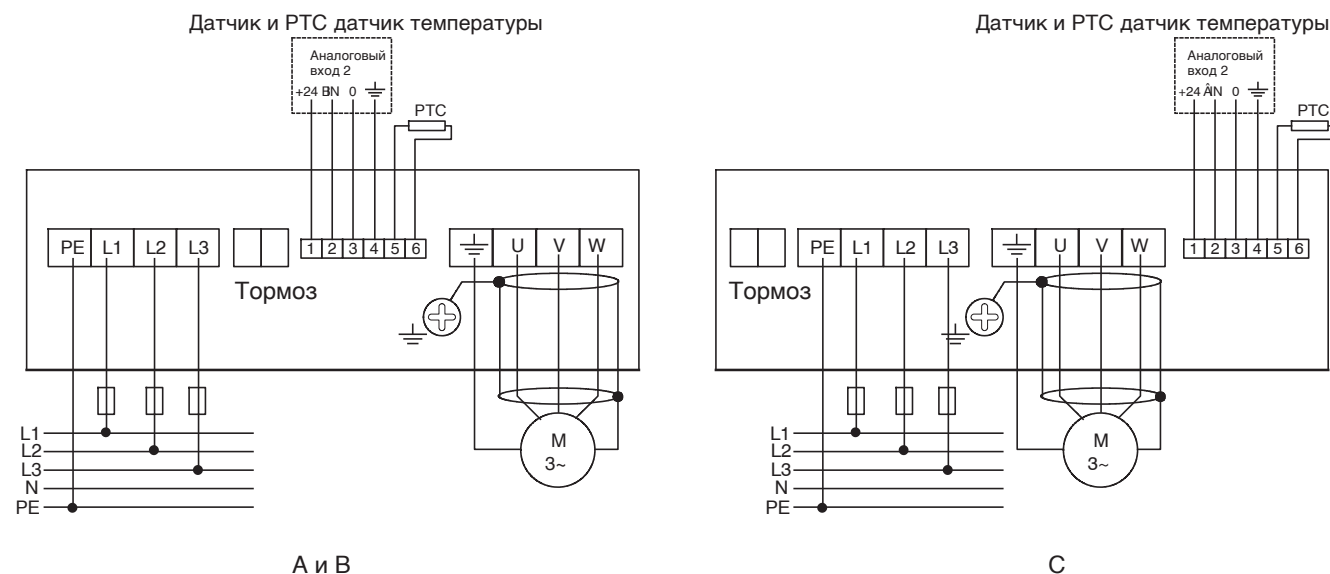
Датчик и PTC датчик температуры

Аналоговый вход 2

+24 BN 0

PTC

1 2 3 4 5 6

PE L1 L2 L3

Тормоз

U V W

L1
L2
L3
N
PE

M
3~

A и B

Датчик и PTC датчик температуры

Аналоговый вход 2

+24 ÂN 0

PTC

Тормоз

PE L1 L2 L3

U V W

1 2 3 4 5 6

L1
L2
L3
N
PE

M
3~

C